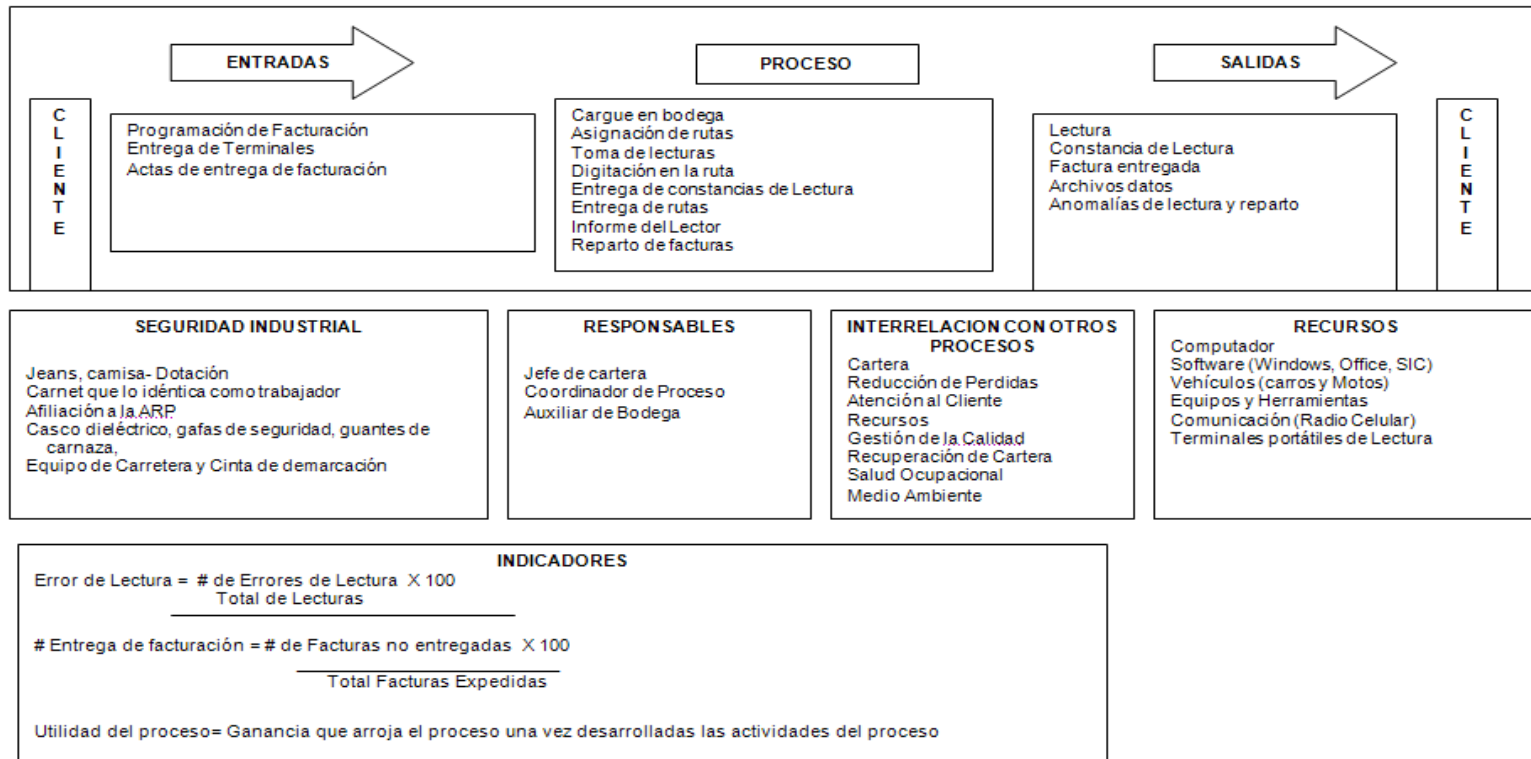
ENTRADAS

PROCESO

SALIDAS

C L I E N T E

Programación de Facturación
Entrega de Terminales
Actas de entrega de facturación

Cargue en bodega
Asignación de rutas
Toma de lecturas
Digitación en la ruta
Entrega de constancias de Lectura
Entrega de rutas
Informe del Lector
Reparto de facturas

Lectura
Constancia de Lectura
Factura entregada
Archivos datos
Anomalías de lectura y reparto

C L I E N T E

SEGURIDAD INDUSTRIAL

Jeans, camisa- Dotación
Carnet que lo idéntica como trabajador
Afiliación a la ARP
Casco dieléctrico, gafas de seguridad, guantes de carnaza,
Equipo de Carretera y Cinta de demarcación

RESPONSABLES

Jefe de cartera
Coordinador de Proceso
Auxiliar de Bodega

INTERRELACION CON OTROS PROCESOS

Cartera
Reducción de Perdidas
Atención al Cliente
Recursos
Gestión de la Calidad
Recuperación de Cartera
Salud Ocupacional
Medio Ambiente

RECURSOS

Computador
Software (Windows, Office, SIC)
Vehículos (carros y Motos)
Equipos y Herramientas
Comunicación (Radio Celular)
Terminales portátiles de Lectura

INDICADORES

Error de Lectura = $\frac{\text{\# de Errores de Lectura}}{\text{Total de Lecturas}} \times 100$

# Entrega de facturación = $\frac{\text{\# de Facturas no entregadas}}{\text{Total Facturas Expedidas}} \times 100$

Utilidad del proceso= Ganancia que arroja el proceso una vez desarrolladas las actividades del proceso